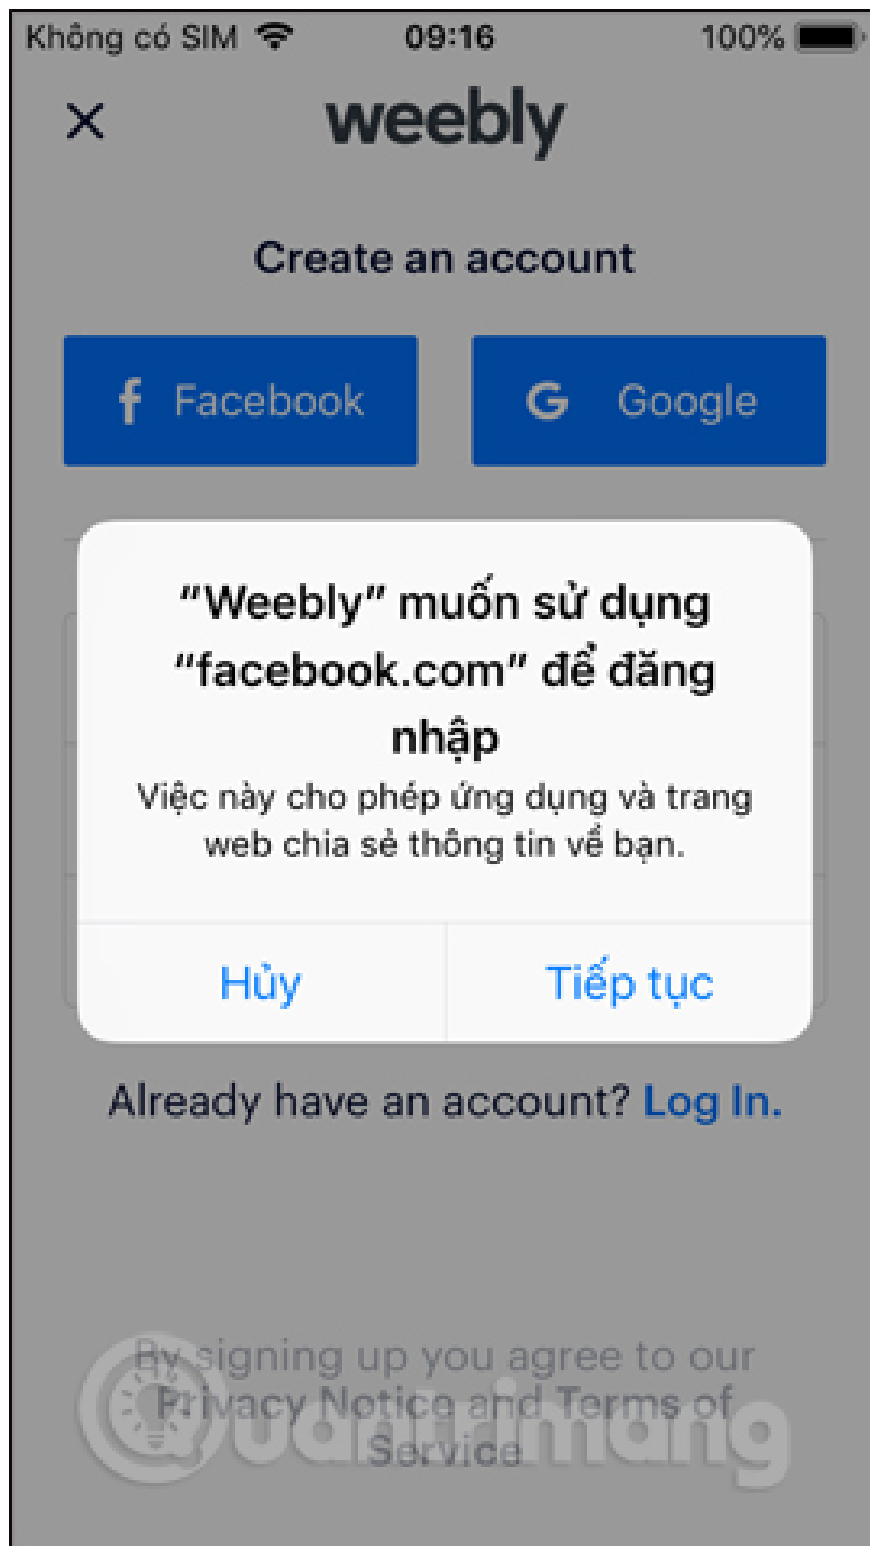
Không có SIM 09:16 100%

weebly

Create an account

Facebook

Google

“Weebly” muốn sử dụng “facebook.com” để đăng nhập

Việc này cho phép ứng dụng và trang web chia sẻ thông tin về bạn.

Hủy

Tiếp tục

Already have an account? Log In.

By signing up you agree to our Privacy Notice and Terms of Service

Quantrimang